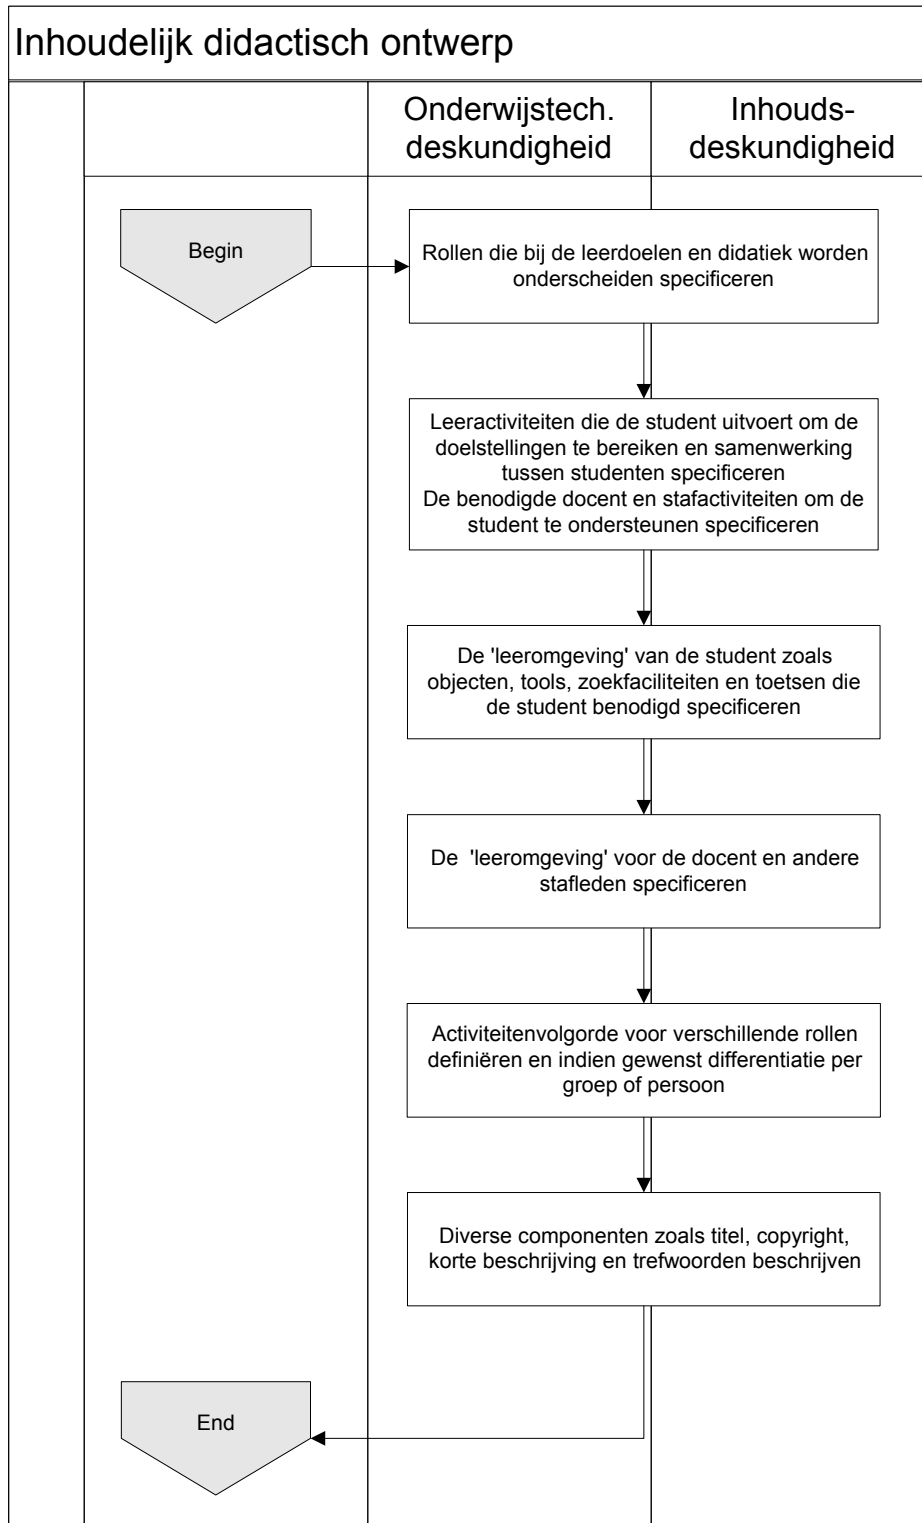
Inhoudelijk didactisch ontwerp

Onderwijstech. deskundigheid

Inhouds-deskundigheid

Begin

Rollen die bij de leerdoelen en didatiek worden onderscheiden specificeren

Leeractiviteiten die de student uitvoert om de doelstellingen te bereiken en samenwerking tussen studenten specificeren
De benodigde docent en stafactiviteiten om de student te ondersteunen specificeren

De 'leeromgeving' van de student zoals objecten, tools, zoekfaciliteiten en toetsen die de student benodigd specificeren

De 'leeromgeving' voor de docent en andere stafleden specificeren

Activiteitenvolgorde voor verschillende rollen definiëren en indien gewenst differentiatie per groep of persoon

Diverse componenten zoals titel, copyright, korte beschrijving en trefwoorden beschrijven

End